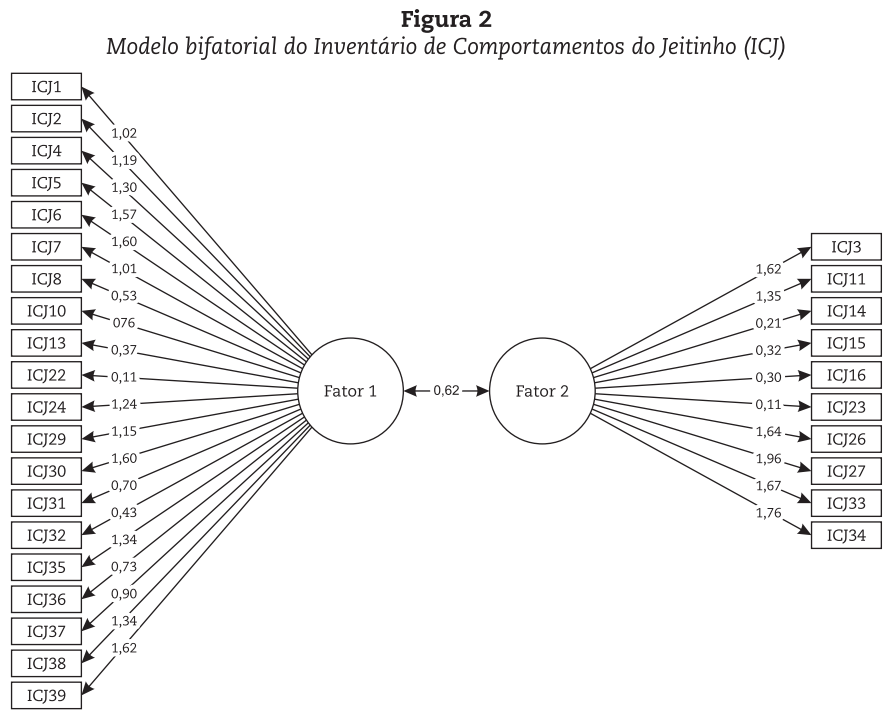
**Figura 2**

*Modelo bifatorial do Inventário de Comportamentos do Jeitinho (ICJ)*

ICJ1
ICJ2
ICJ4
ICJ5
ICJ6
ICJ7
ICJ8
ICJ10
ICJ13
ICJ22
ICJ24
ICJ29
ICJ30
ICJ31
ICJ32
ICJ35
ICJ36
ICJ37
ICJ38
ICJ39

1,02
1,19
1,30
1,57
1,60
1,01
0,53
076
0,37
0,11
1,24
1,15
1,60
0,70
0,43
1,34
0,73
0,90
1,34
1,62

Fator 1

0,62

Fator 2

1,62
1,35
0,21
0,32
0,30
0,11
1,64
1,96
1,67
1,76

ICJ3
ICJ11
ICJ14
ICJ15
ICJ16
ICJ23
ICJ26
ICJ27
ICJ33
ICJ34